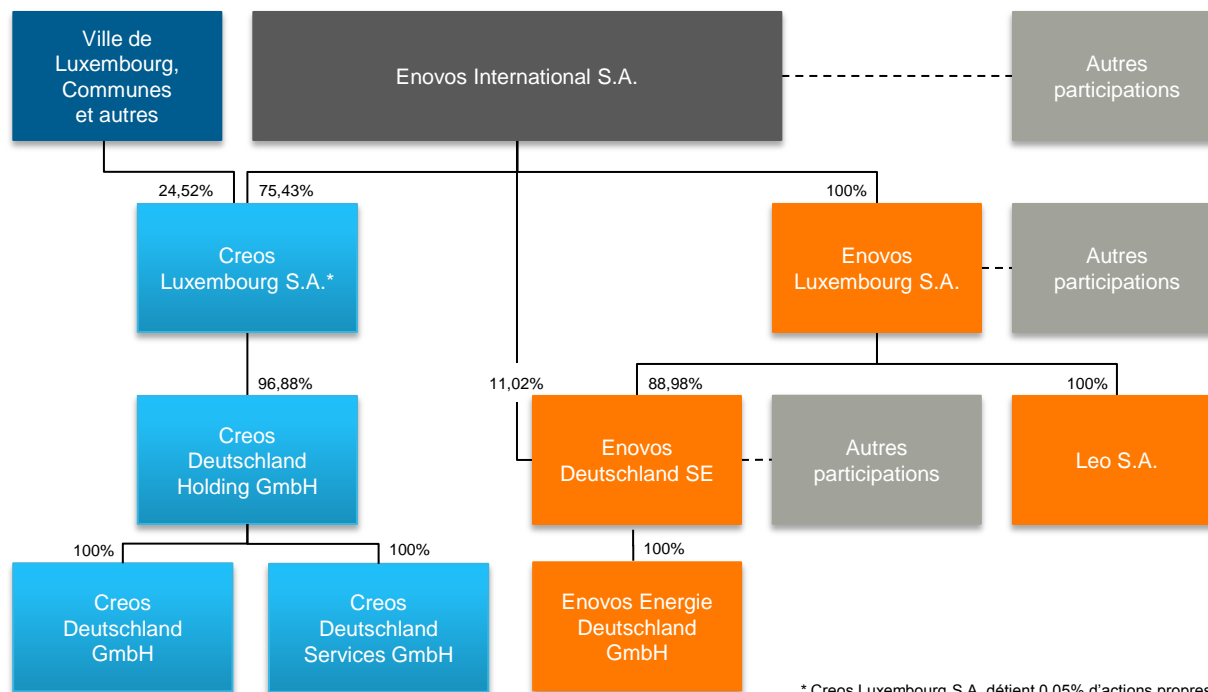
Ville de Luxembourg, Communes et autres

Enovos International S.A.

Autres participations

24,52%

75,43%

100%

Creos Luxembourg S.A.*

Enovos Luxembourg S.A.

Autres participations

96,88%

11,02%

88,98%

100%

Creos Deutschland Holding GmbH

Enovos Deutschland SE

Autres participations

Leo S.A.

100%

100%

100%

Creos Deutschland GmbH

Creos Deutschland Services GmbH

Enovos Energie Deutschland GmbH

* Creos Luxembourg S.A. détient 0,05% d'actions propres